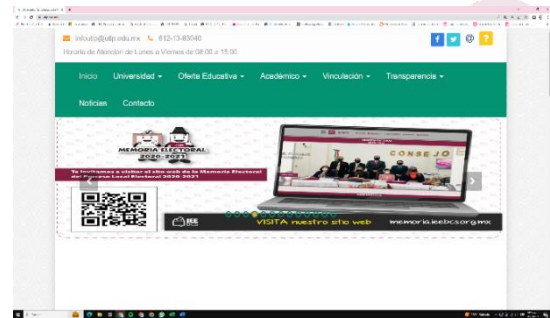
infoutbc@ulp.edu.mx 612-13-83040

Horario de Atención de Lunes a Viernes de 08:00 a 15:00

Inicio Universidad Oferta Educativa Académico Vinculación Transparencia

Noticias Contacto

MEMORIA ELECTORAL 2020-2021

Te invitamos a visitar el sitio web de la Memoria Electoral del Proceso Local Electoral 2020-2021

CONSEJO

IEE

VISITA nuestro sitio web

memoria.ieebcs.org.mx